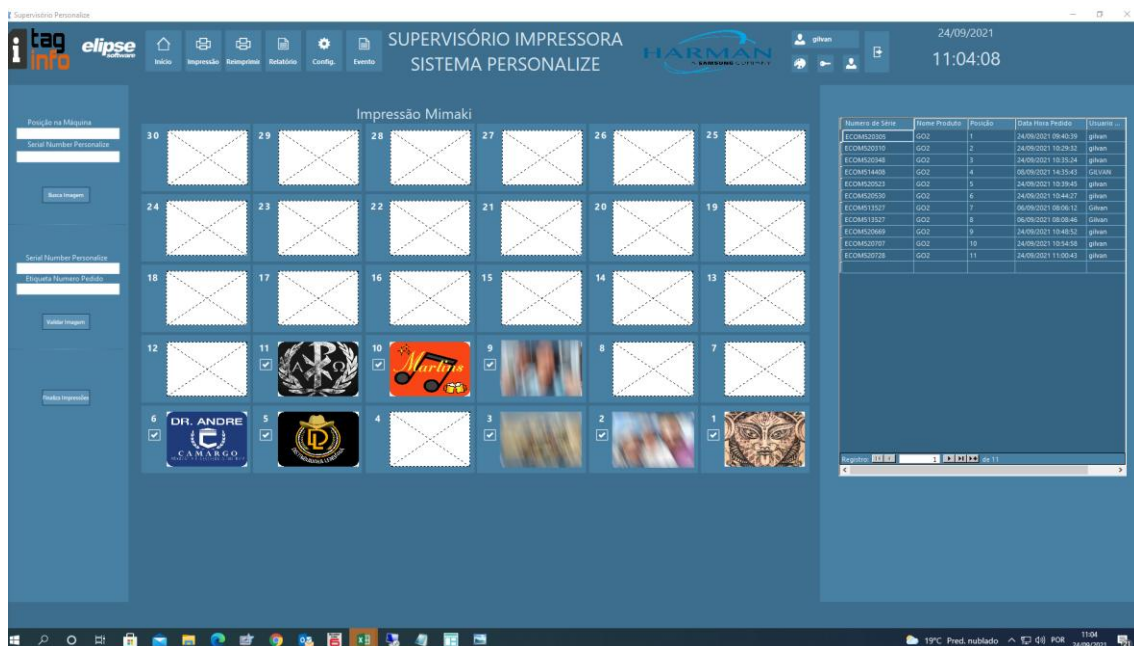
Supervisório Personalize

tag info elipse software

Início Impressão Reimprimir Relatório Config. Evento

SUPERVISÓRIO IMPRESSORA
SISTEMA PERSONALIZE

HARMAN A SAMSUNG COMPANY

gilvan

24/09/2021
11:04:08

Posição na Máquina
Serial Number Personalize
Busca Imagem

Serial Number Personalize
Etiqueta Numero Pedido
Validar Imagem

Finaliza Impressão

Impressão Mimaki

30 29 28 27 26 25
24 23 22 21 20 19
18 17 16 15 14 13
12 11 10 9 8 7
6 5 4 3 2 1

Martins

DR. ANDRE
CAMARGO

| Numero de Série | Nome Produto | Posição | Data Hora Pedido | Usuario ... |
|---|---|---|---|---|
| ECOM520305 | GO2 | 1 | 24/09/2021 09:40:39 | gilvan |
| ECOM520310 | GO2 | 2 | 24/09/2021 10:29:32 | gilvan |
| ECOM520348 | GO2 | 3 | 24/09/2021 10:35:24 | gilvan |
| ECOM514408 | GO2 | 4 | 08/09/2021 14:35:43 | GILVAN |
| ECOM520523 | GO2 | 5 | 24/09/2021 10:39:45 | gilvan |
| ECOM520530 | GO2 | 6 | 24/09/2021 10:44:27 | gilvan |
| ECOM513527 | GO2 | 7 | 06/09/2021 08:06:12 | Gilvan |
| ECOM513527 | GO2 | 8 | 06/09/2021 08:08:46 | Gilvan |
| ECOM520669 | GO2 | 9 | 24/09/2021 10:48:52 | gilvan |
| ECOM520707 | GO2 | 10 | 24/09/2021 10:54:58 | gilvan |
| ECOM520728 | GO2 | 11 | 24/09/2021 11:00:43 | gilvan |

Registro: 1 de 11

19°C Pred. nublado POR 11:04 24/09/2021